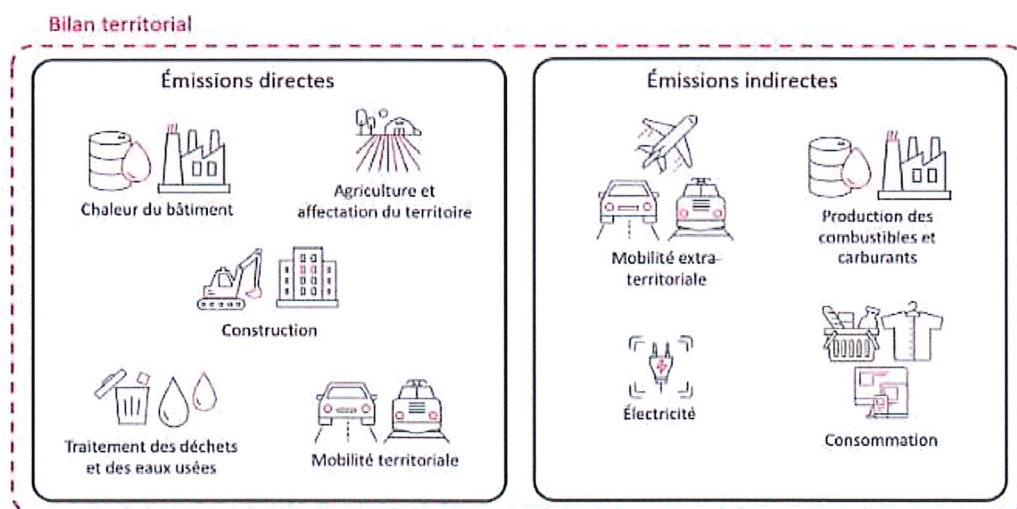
Bilan territorial

Émissions directes

Chaleur du bâtiment

Agriculture et affectation du territoire

Construction

Traitement des déchets et des eaux usées

Mobilité territoriale

Émissions indirectes

Mobilité extraterritoriale

Production des combustibles et carburants

Électricité

Consommation